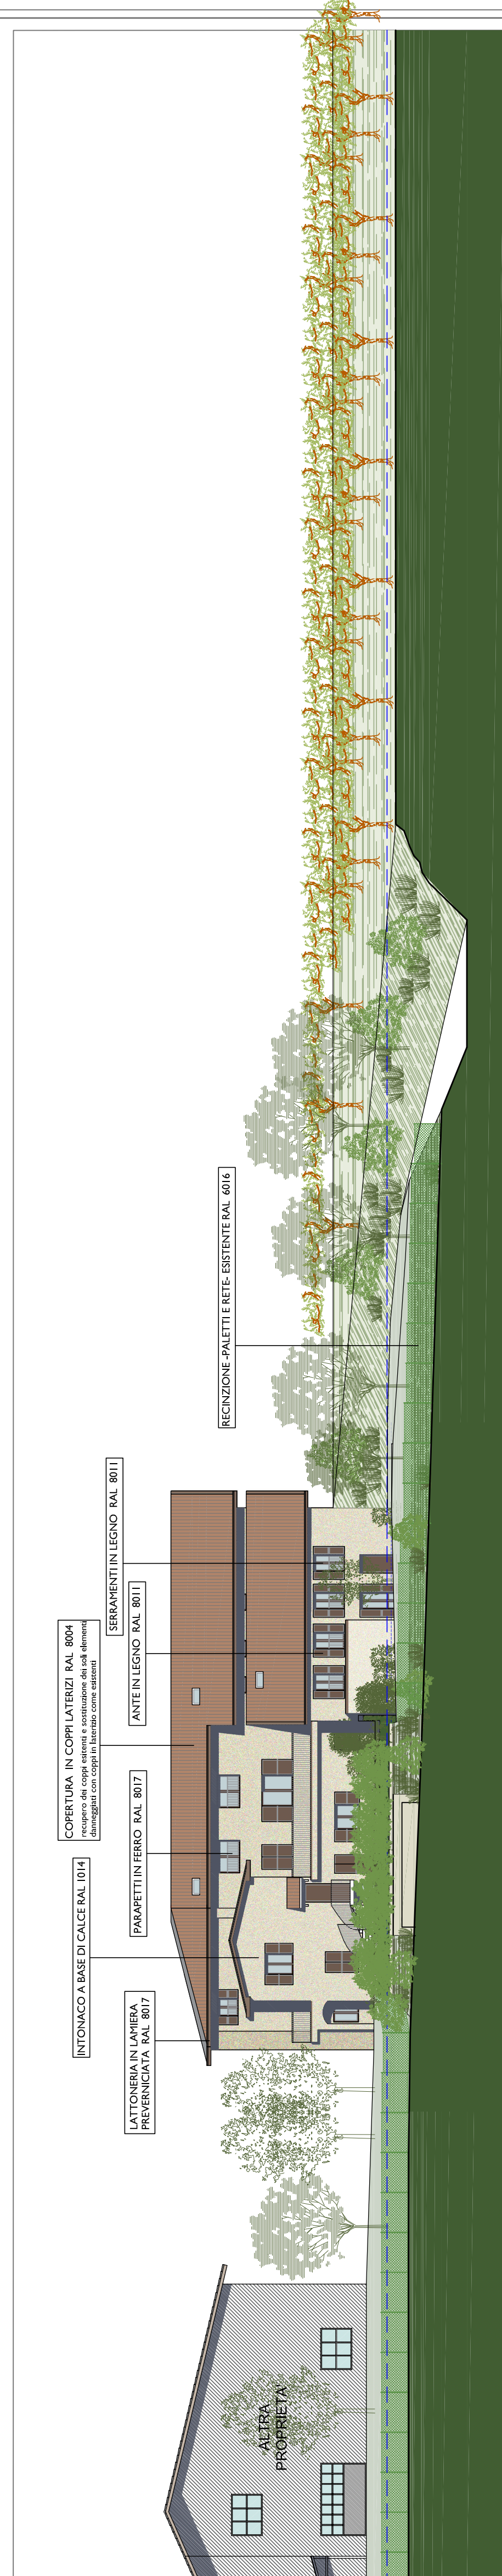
RECINZIONE -PALETTI E RETE- ESISTENTE RAL 6016

SERRAMENTI IN LEGNO RAL 8011

ANTE IN LEGNO RAL 8011

COPERTURA IN COPPI LATERIZI RAL 8004
recupero dei coppi esistenti e sostituzione dei soli elementi danneggiati con coppi in laterizio come esistenti

PARAPETTI IN FERRO RAL 8017

INTONACO A BASE DI CALCE RAL 1014

LATTONERIA IN LAMIERA PREVERNICIATA RAL 8017

ALTRA PROPRIETA'